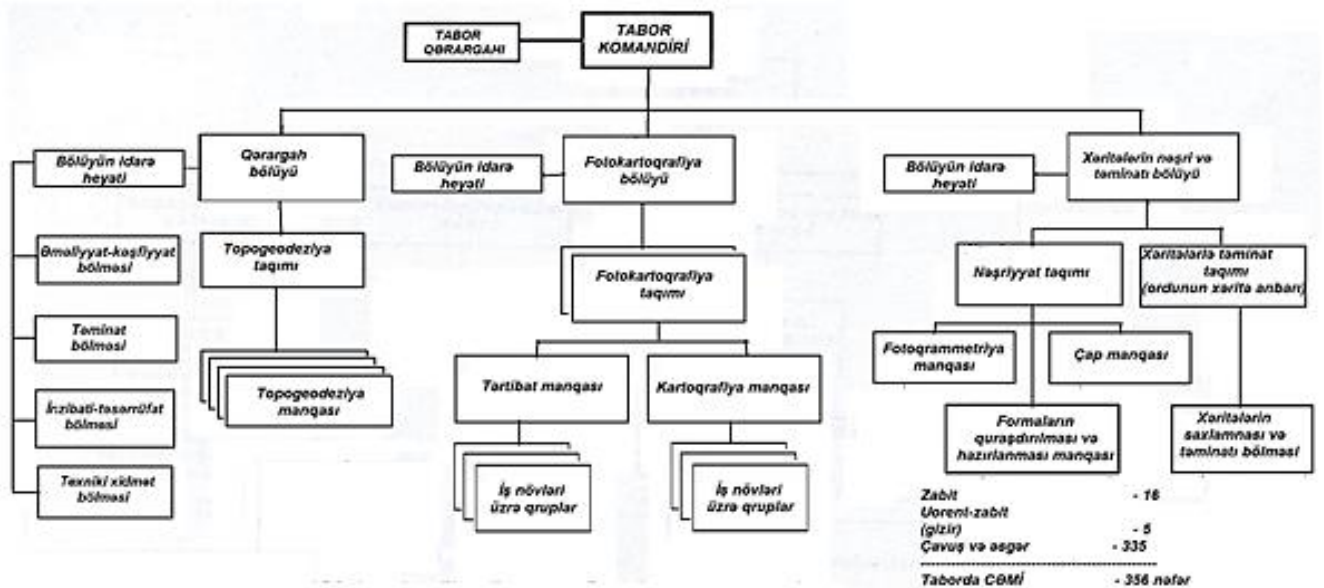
TABOR QƏRARGAHI

TABOR KOMANDİRİ

Bölüyün idarə heyəti

Qərargah bölüyü

Bölüyün idarə heyəti

Fotokartoqrafiya bölüyü

Bölüyün idarə heyəti

Xəritələrin nəşri və təminatı bölüyü

Əməliyyat-kəşfiyyat bölməsi

Topogeodeziya taqımı

Fotokartoqrafiya taqımı

Nəşriyyat taqımı

Xəritələrlə təminat taqımı (ordunun xəritə anbarı)

Təminat bölməsi

Topogeodeziya manqası

Tərtibat manqası

Kartoqrafiya manqası

Fotoqrammetriya manqası

Çap manqası

İnzibati-təsərrüfat bölməsi

Formaların quraşdırılması və hazırlanması manqası

Xəritələrin saxlanması və təminatı bölməsi

Texniki xidmət bölməsi

İş növləri üzrə qruplar

İş növləri üzrə qruplar

Zabit - 16
Ucrent-zabit (gizir) - 5
Çavuş və əsgər - 335

Taborda CƏMİ - 356 nəfər